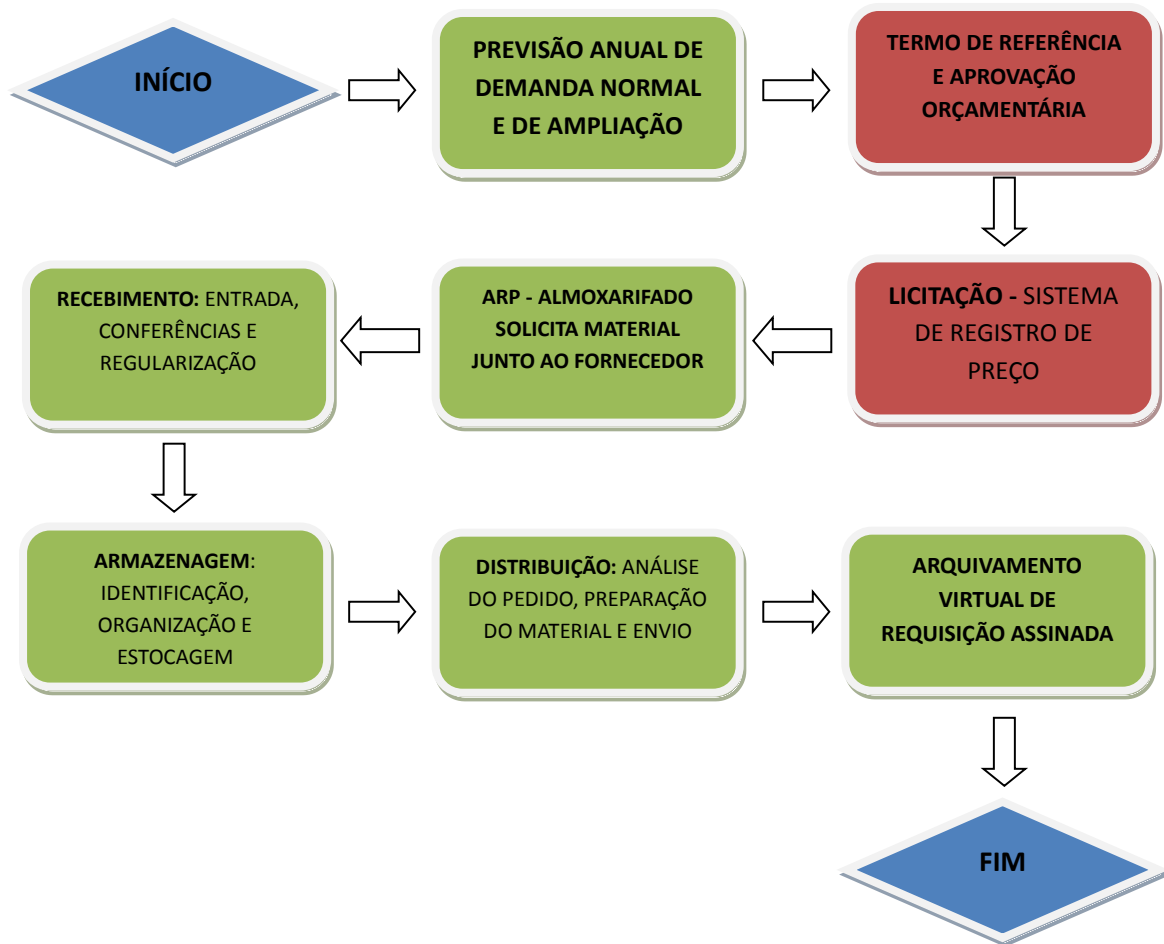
INÍCIO

PREVISÃO ANUAL DE DEMANDA NORMAL E DE AMPLIAÇÃO

TERMO DE REFERÊNCIA E APROVAÇÃO ORÇAMENTÁRIA

LICITAÇÃO - SISTEMA DE REGISTRO DE PREÇO

ARP - ALMOXARIFADO SOLICITA MATERIAL JUNTO AO FORNECEDOR

RECEBIMENTO: ENTRADA, CONFERÊNCIAS E REGULARIZAÇÃO

ARMAZENAGEM: IDENTIFICAÇÃO, ORGANIZAÇÃO E ESTOCAGEM

DISTRIBUIÇÃO: ANÁLISE DO PEDIDO, PREPARAÇÃO DO MATERIAL E ENVIO

ARQUIVAMENTO VIRTUAL DE REQUISIÇÃO ASSINADA

FIM